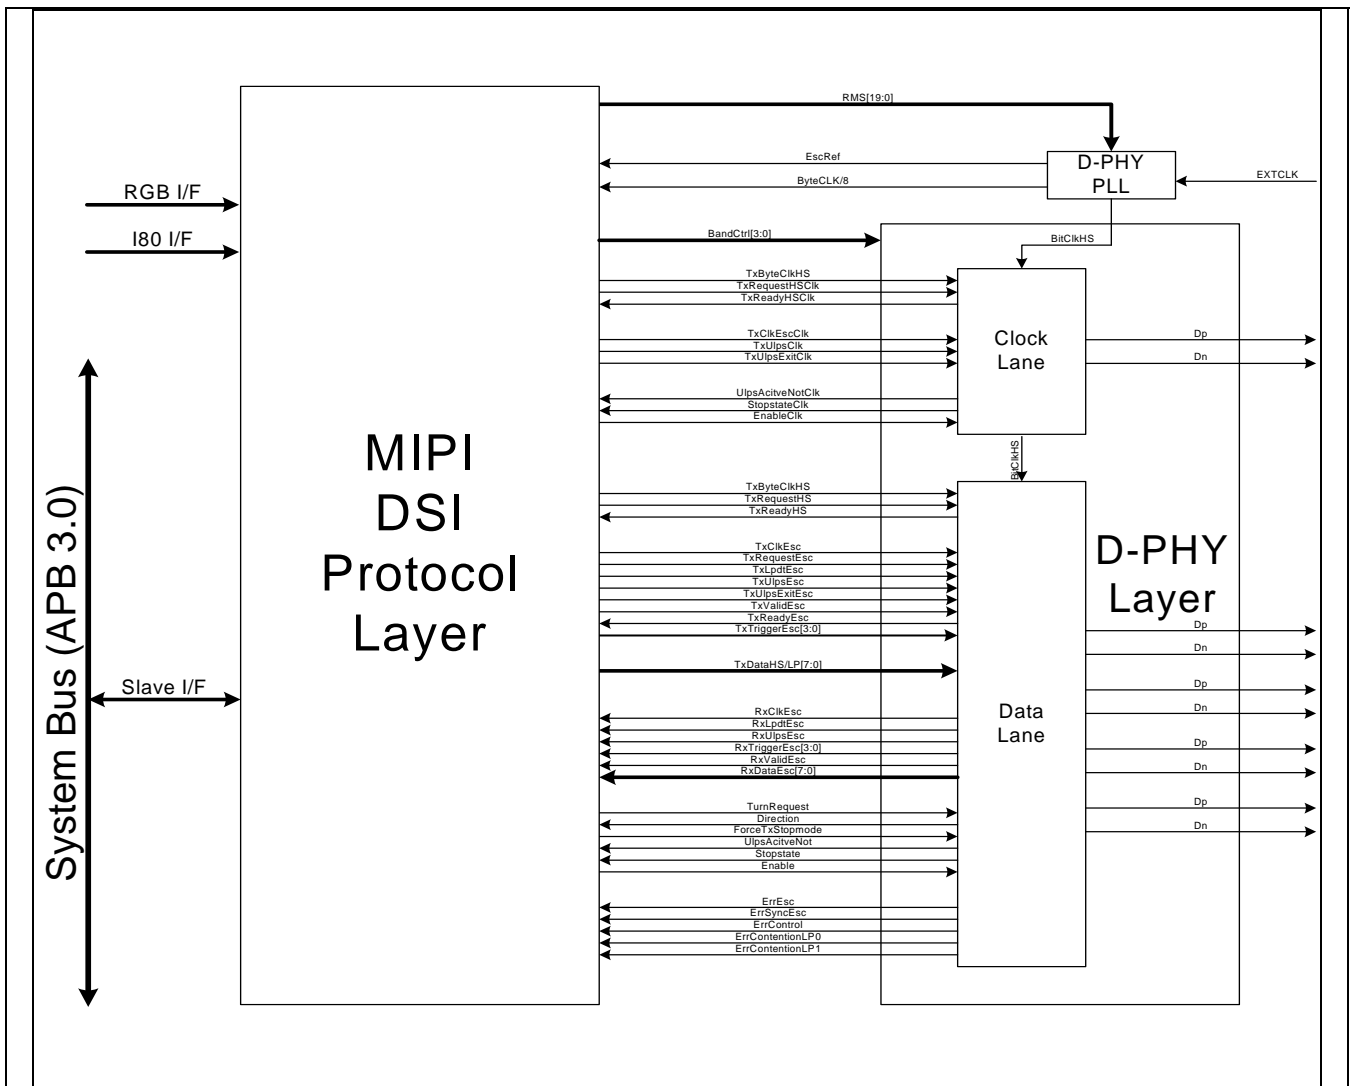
RMS[19:0]

EscRef

D-PHY PLL

EXTCLK

ByteCLK/8

RGB I/F

I80 I/F

BandCtrl[3:0]

BitClkHS

TxByteClkHS
TxRequestHSClk
TxReadyHSClk

TxClkEscClk
TxUlpsClk
TxUlpsExitClk

Clock Lane

Dp

Dn

UlpsAcitveNotClk
StopstateClk
EnableClk

System Bus (APB 3.0)

MIPI DSI Protocol Layer

BitClkHS

TxByteClkHS
TxRequestHS
TxReadyHS

TxClkEsc
TxRequestEsc
TxLpdtEsc
TxUlpsEsc
TxUlpsExitEsc
TxValidEsc
TxReadyEsc
TxTriggerEsc[3:0]

D-PHY Layer

Dp

Dn

TxDataHS/LP[7:0]

Slave I/F

Dp

Dn

Data Lane

RxClkEsc
RxLpdtEsc
RxUlpsEsc
RxTriggerEsc[3:0]
RxValidEsc
RxDataEsc[7:0]

Dp

Dn

Dp

Dn

TurnRequest
Direction
ForceTxStopmode
UlpsAcitveNot
Stopstate
Enable

ErrEsc
ErrSyncEsc
ErrControl
ErrContentionLP0
ErrContentionLP1